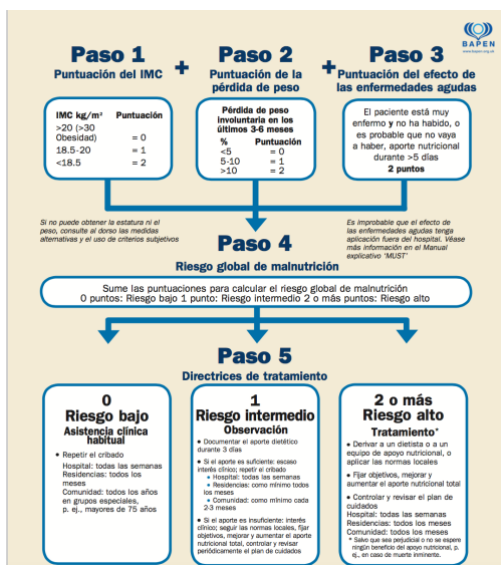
BAPEN
www.bapen.org.uk

Paso 1
Puntuación del IMC

+

Paso 2
Puntuación de la pérdida de peso

+

Paso 3
Puntuación del efecto de las enfermedades agudas

| IMC kg/m² | Puntuación |
|---|---|
| >20 (>30 Obesidad) | = 0 |
| 18.5-20 | = 1 |
| <18.5 | = 2 |

Pérdida de peso involuntaria en los últimos 3-6 meses

| % | Puntuación |
|---|---|
| <5 | = 0 |
| 5-10 | = 1 |
| >10 | = 2 |

El paciente está muy enfermo y no ha habido, o es probable que no vaya a haber, aporte nutricional durante >5 días
2 puntos

Si no puede obtener la estatura ni el peso, consulte al dorso las medidas alternativas y el uso de criterios subjetivos

Es improbable que el efecto de las enfermedades agudas tenga aplicación fuera del hospital. Véase más información en el Manual explicativo 'MUST'

Paso 4
Riesgo global de malnutrición

Sume las puntuaciones para calcular el riesgo global de malnutrición
0 puntos: Riesgo bajo 1 punto: Riesgo intermedio 2 o más puntos: Riesgo alto

Paso 5
Directrices de tratamiento

0
Riesgo bajo
Asistencia clínica habitual

• Repetir el cribado
Hospital: todas las semanas
Residencias: todos los meses
Comunidad: todos los años en grupos especiales, p. ej., mayores de 75 años

1
Riesgo intermedio
Observación

• Documentar el aporte dietético durante 3 días
• Si el aporte es suficiente: escaso interés clínico; repetir el cribado
• Hospital: todas las semanas
• Residencias: como mínimo todos los meses
• Comunidad: como mínimo cada 2-3 meses
• Si el aporte es insuficiente: interés clínico; seguir las normas locales, fijar objetivos, mejorar y aumentar el aporte nutricional total, controlar y revisar periódicamente el plan de cuidados

2 o más
Riesgo alto
Tratamiento*

• Derivar a un dietista o a un equipo de apoyo nutricional, o aplicar las normas locales
• Fijar objetivos, mejorar y aumentar el aporte nutricional total
• Controlar y revisar el plan de cuidados
Hospital: todas las semanas
Residencias: todos los meses
Comunidad: todos los meses
* Salvo que sea perjudicial o no se espere ningún beneficio del apoyo nutricional, p. ej., en caso de muerte inminente.